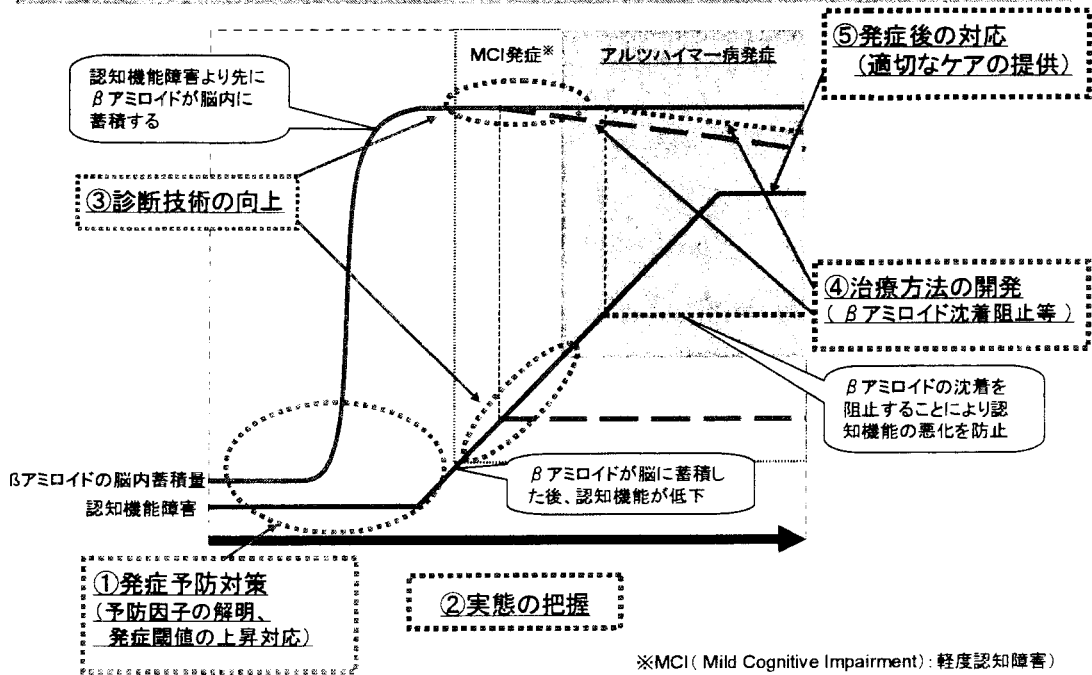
MCI発症※

アルツハイマー病発症

⑤発症後の対応
（適切なケアの提供）

認知機能障害より先に
βアミロイドが脳内に
蓄積する

③診断技術の向上

④治療方法の開発
（βアミロイド沈着阻止等）

βアミロイドの沈着を
阻止することにより認
知機能の悪化を防止

βアミロイドの脳内蓄積量

認知機能障害

βアミロイドが脳に蓄積し
た後、認知機能が低下

①発症予防対策
（予防因子の解明、
発症閾値の上昇対応）

②実態の把握

※MCI（Mild Cognitive Impairment）：軽度認知障害）